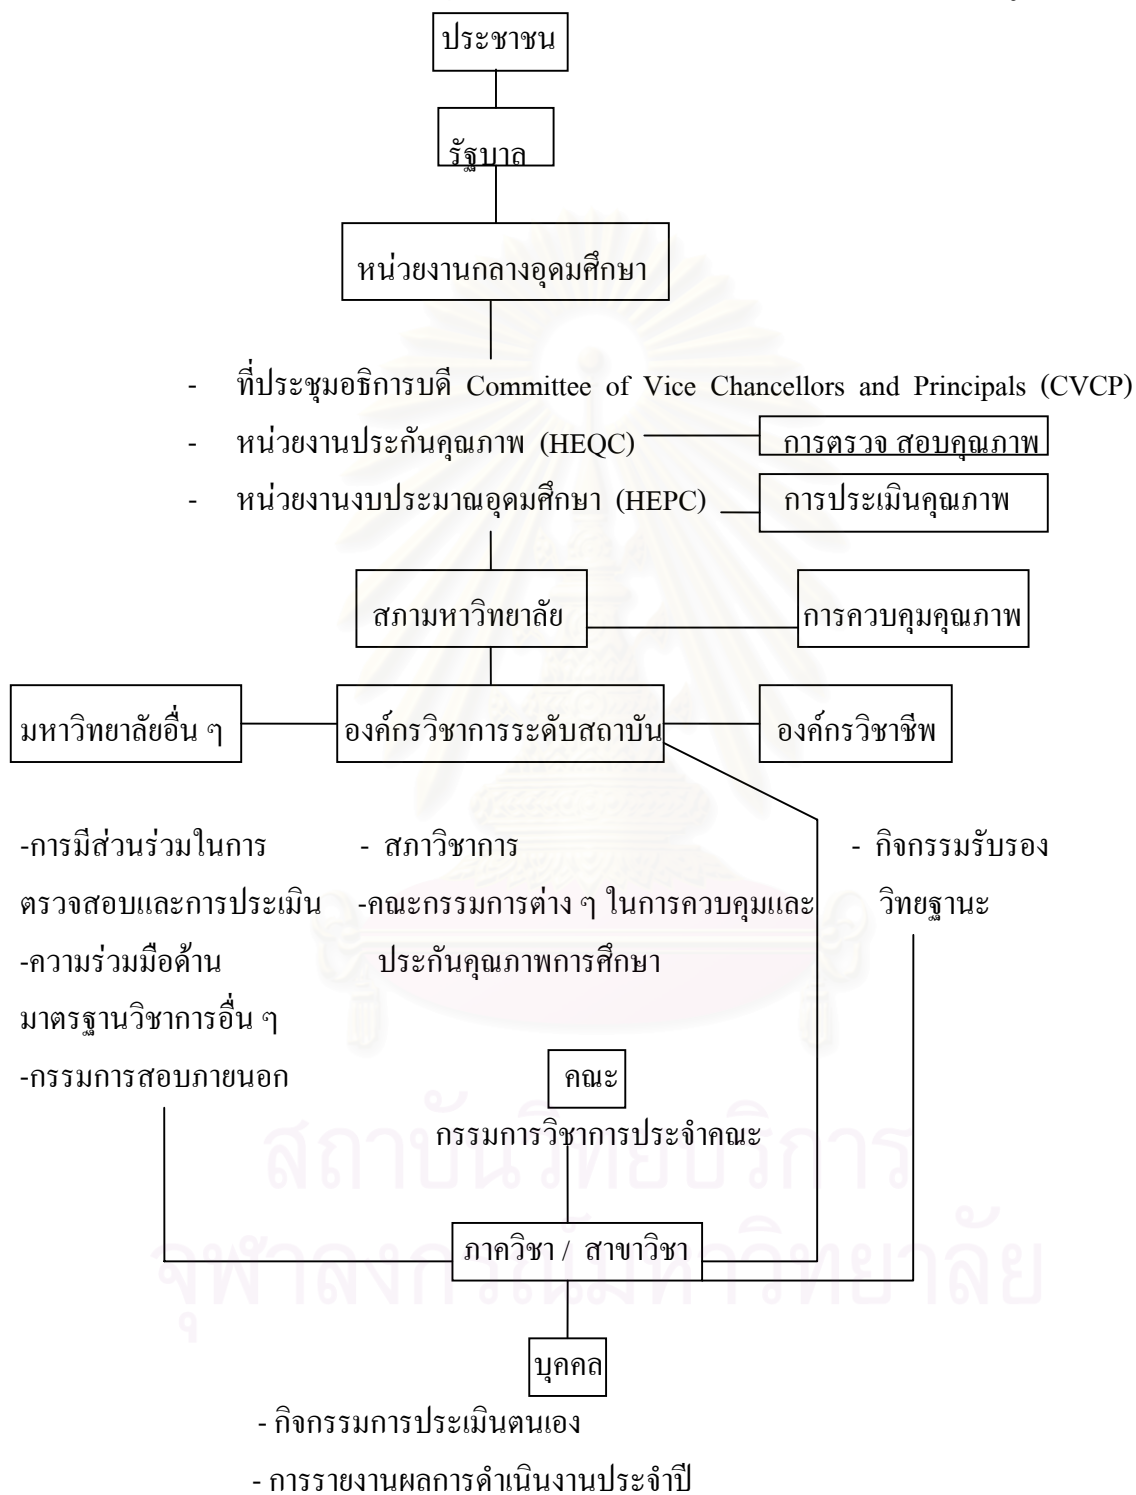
ประชาชน

รัฐบาล

หน่วยงานกลางอุดมศึกษา

- ที่ประชุมอธิการบดี Committee of Vice Chancellors and Principals (CVCP)
- หน่วยงานประกันคุณภาพ (HEQC)
- หน่วยงานงบประมาณอุดมศึกษา (HEPC)

การตรวจ สอบคุณภาพ

การประเมินคุณภาพ

สภามหาวิทยาลัย

การควบคุมคุณภาพ

มหาวิทยาลัยอื่น ๆ

องค์กรวิชาการระดับสถาบัน

องค์กรวิชาชีพ

-การมีส่วนร่วมในการตรวจสอบและการประเมิน
-ความร่วมมือด้านมาตรฐานวิชาการอื่น ๆ
-กรรมการสอบภายนอก

- สภาวิชาการ
-คณะกรรมการต่าง ๆ ในการควบคุมและประกันคุณภาพการศึกษา

- กิจกรรมรับรองวิทยฐานะ

คณะ

กรรมการวิชาการประจำคณะ

ภาควิชา / สาขาวิชา

บุคคล

- กิจกรรมการประเมินตนเอง
- การรายงานผลการดำเนินงานประจำปี